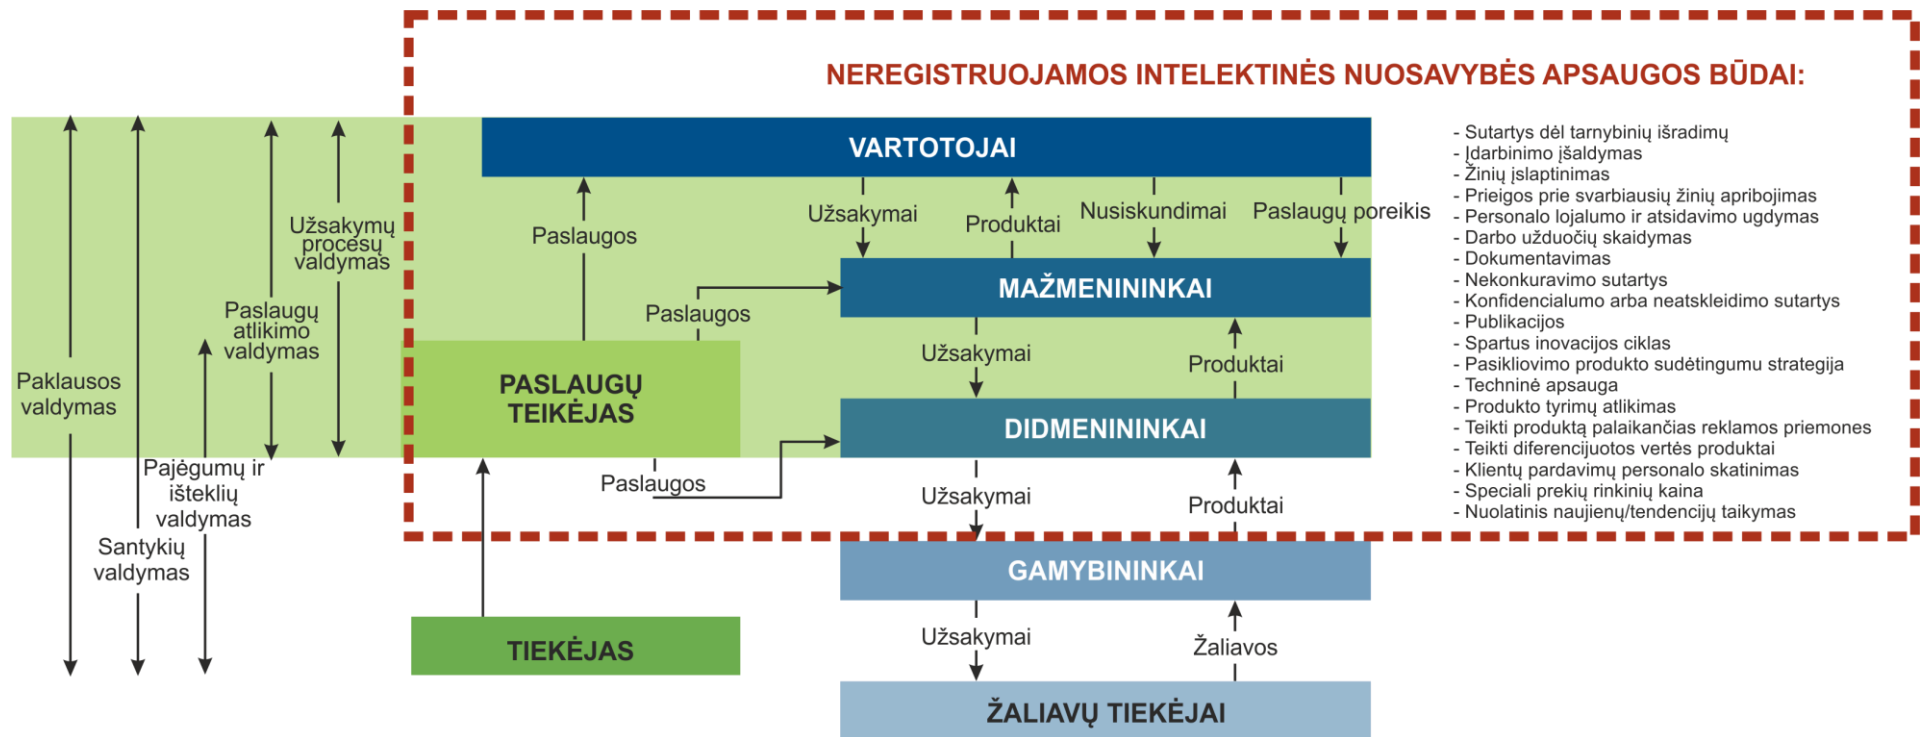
NEREGISTRUOJAMOS INTELEKTINĖS NUOSAVYBĖS APSAUGOS BŪDAI:

VARTOTOJAI

Paslaugos

Užsakymai

Produktai

Nusiskundimai

Paslaugų poreikis

Užsakymų procesų valdymas

Paslaugų atlikimo valdymas

Paklausos valdymas

Paslaugos

MAŽMENININKAI

PASLAUGŲ TEIKĖJAS

Užsakymai

Produktai

DIDMENININKAI

Pajėgumų ir išteklių valdymas

Paslaugos

Užsakymai

Produktai

Santykių valdymas

GAMYBININKAI

TIEKĖJAS

Užsakymai

Žaliavos

ŽALIAVŲ TIEKĖJAI

- Sutartys dėl tarnybinių išradimų
- Įdarbinimo įšaldymas
- Žinių įslaptinimas
- Prieigos prie svarbiausių žinių apribojimas
- Personalo lojalumo ir atsidavimo ugdymas
- Darbo užduočių skaidymas
- Dokumentavimas
- Nekonkuravimo sutartys
- Konfidencialumo arba neatskleidimo sutartys
- Publikacijos
- Spartus inovacijos ciklas
- Pasikliovimo produkto sudėtingumu strategija
- Techninė apsauga
- Produkto tyrimų atlikimas
- Teikti produktą palaikančias reklamos priemones
- Teikti diferencijuotos vertės produktai
- Klientų pardavimų personalo skatinimas
- Speciali prekių rinkinių kaina
- Nuolatinis naujienų/tendencijų taikymas